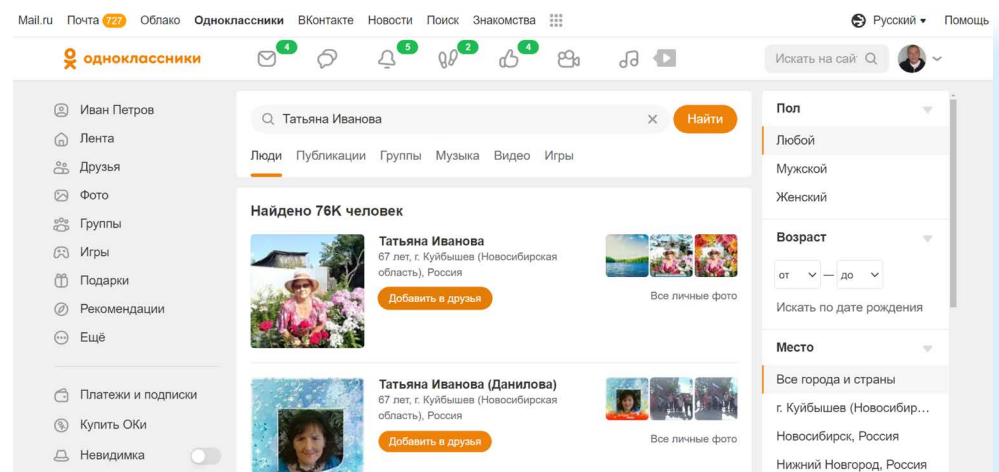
Mail.ru Почта 727 Облако Одноклассники ВКонтакте Новости Поиск Знакомства

Русский ▾ Помощь

одноклассники

4 5 2 4

Искать на сай

Иван Петров
Лента
Друзья
Фото
Группы
Игры
Подарки
Рекомендации
Ещё

Платежи и подписки
Купить ОКи
Невидимка

Татьяна Иванова

Найти

Люди Публикации Группы Музыка Видео Игры

Найдено 76K человек

Татьяна Иванова
67 лет, г. Куйбышев (Новосибирская область), Россия
Добавить в друзья
Все личные фото

Татьяна Иванова (Данилова)
67 лет, г. Куйбышев (Новосибирская область), Россия
Добавить в друзья
Все личные фото

Пол
Любой
Мужской
Женский

Возраст
от — до
Искать по дате рождения

Место
Все города и страны
г. Куйбышев (Новосибир…
Новосибирск, Россия
Нижний Новгород, Россия